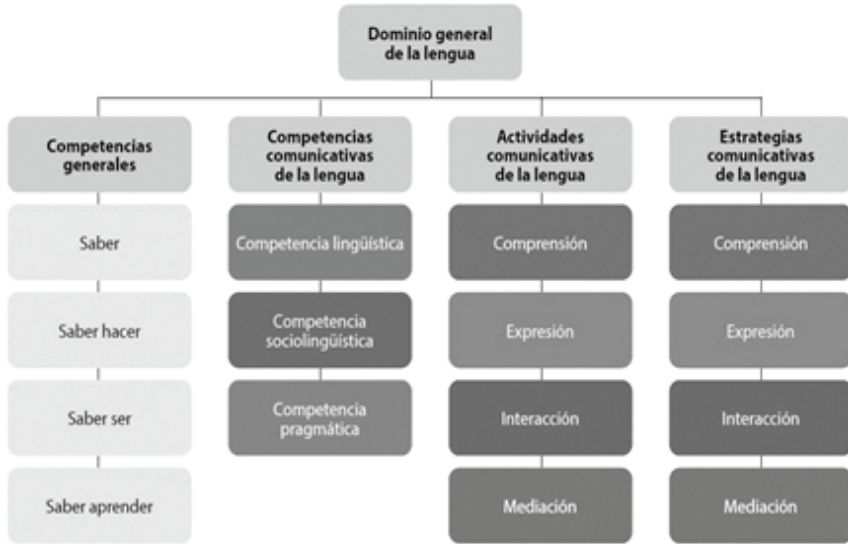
Dominio general de la lengua

Competencias generales

Saber

Saber hacer

Saber ser

Saber aprender

Competencias comunicativas de la lengua

Competencia lingüística

Competencia sociolingüística

Competencia pragmática

Actividades comunicativas de la lengua

Comprensión

Expresión

Interacción

Mediación

Estrategias comunicativas de la lengua

Comprensión

Expresión

Interacción

Mediación